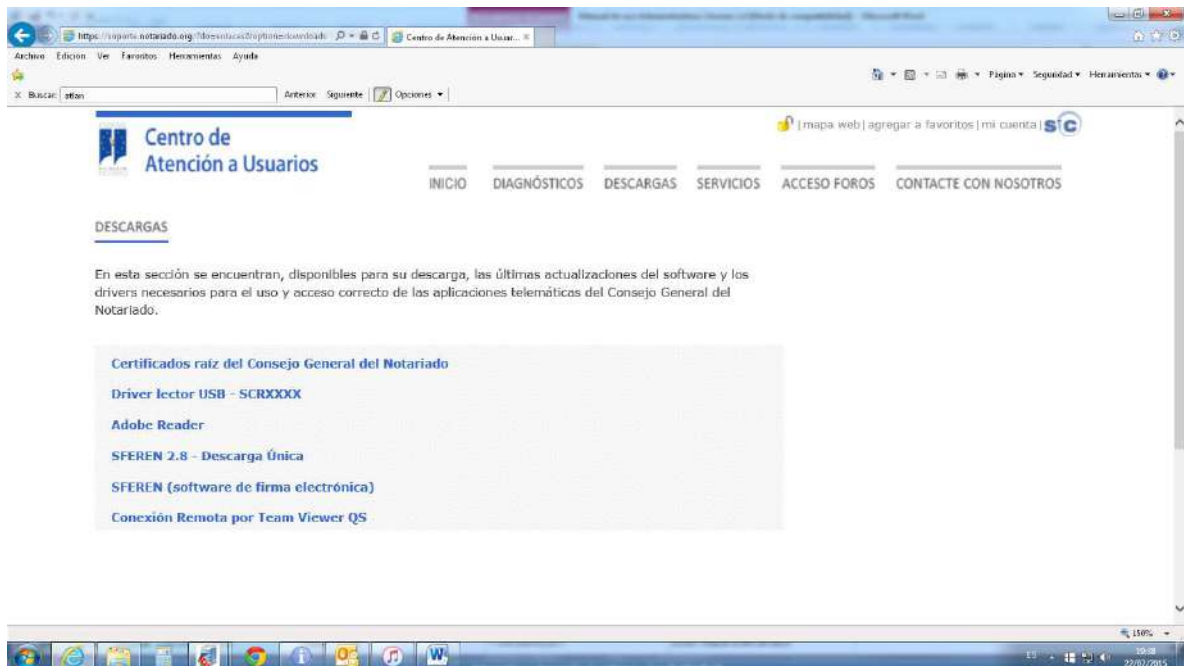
https://soporte.notariado.org/?do=entaccs&option=downloads
Centro de Atención a Usuar... ×

Archivo Edicion Ver Favoritos Herramientas Ayuda

Página ▾ Seguridad ▾ Herramientas ▾

× Buscar: atlas
Anterior Siguiente Opciones ▾

Centro de Atención a Usuarios

| mapa web | agregar a favoritos | mi cuenta | sfc

INICIO DIAGNÓSTICOS DESCARGAS SERVICIOS ACCESO FOROS CONTACTE CON NOSOTROS

DESCARGAS

En esta sección se encuentran, disponibles para su descarga, las últimas actualizaciones del software y los drivers necesarios para el uso y acceso correcto de las aplicaciones telemáticas del Consejo General del Notariado.

Certificados raíz del Consejo General del Notariado

Driver lector USB - SCRXXXX

Adobe Reader

SFEREN 2.8 - Descarga Única

SFEREN (software de firma electrónica)

Conexión Remota por Team Viewer QS

150%

19:08
22/02/2015